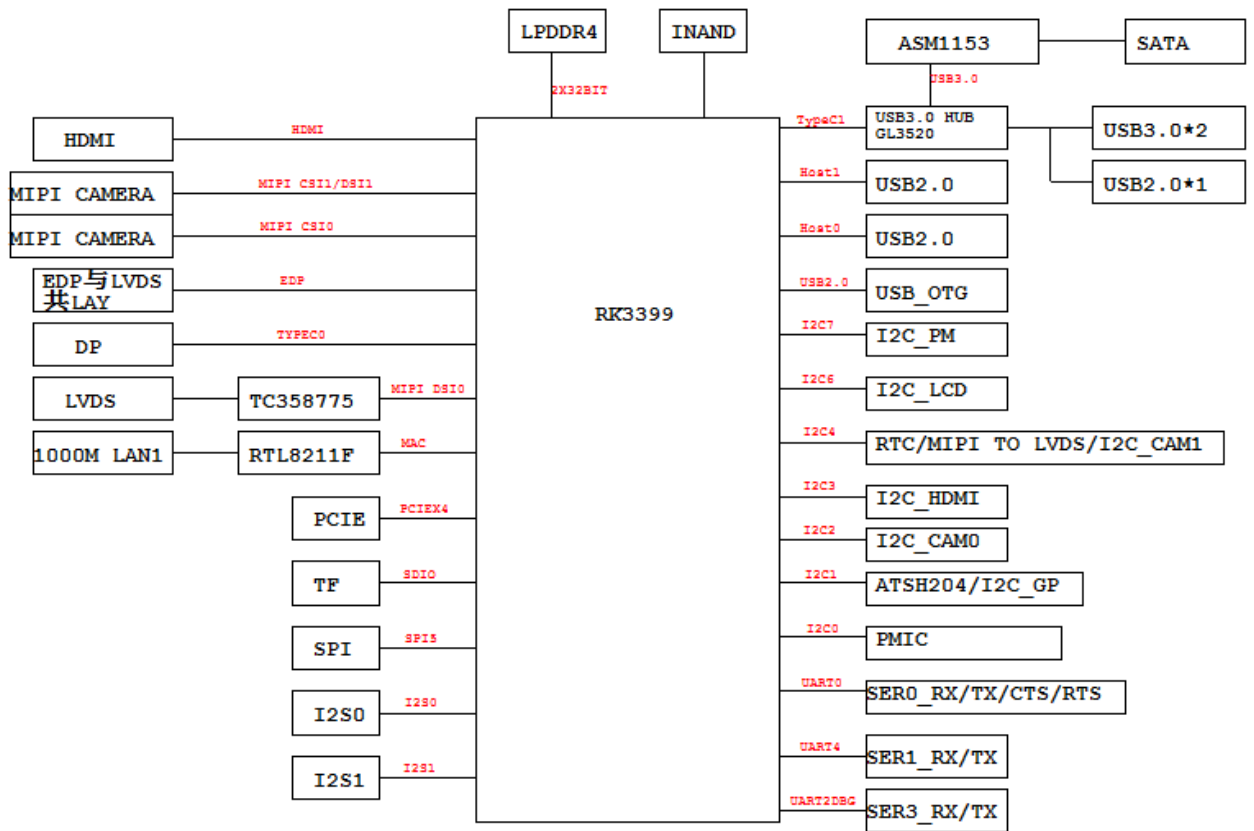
LPDDR4

INAND

ASM1153

SATA

USB3.0

2X32BIT

HDMI

HDMI

TypeC1

USB3.0 HUB GL3520

USB3.0*2

USB2.0*1

MIPI CAMERA

MIPI CSI1/DSI1

Host1

USB2.0

MIPI CAMERA

MIPI CSI0

Host0

USB2.0

EDP与LVDS共LAY

EDP

USB2.0

USB_OTG

RK3399

DP

TYPEC0

I2C7

I2C_PM

LVDS

TC358775

MIPI DSI0

I2C6

I2C_LCD

1000M LAN1

RTL8211F

MAC

I2C4

RTC/MIPI TO LVDS/I2C_CAM1

PCIE

PCIEX4

I2C3

I2C_HDMI

I2C2

I2C_CAM0

TF

SDIO

I2C1

ATSH204/I2C_GP

SPI

SPI5

I2C0

PMIC

I2S0

I2S0

UART0

SER0_RX/TX/CTS/RTS

UART4

SER1_RX/TX

I2S1

I2S1

UART2DBG

SER3_RX/TX